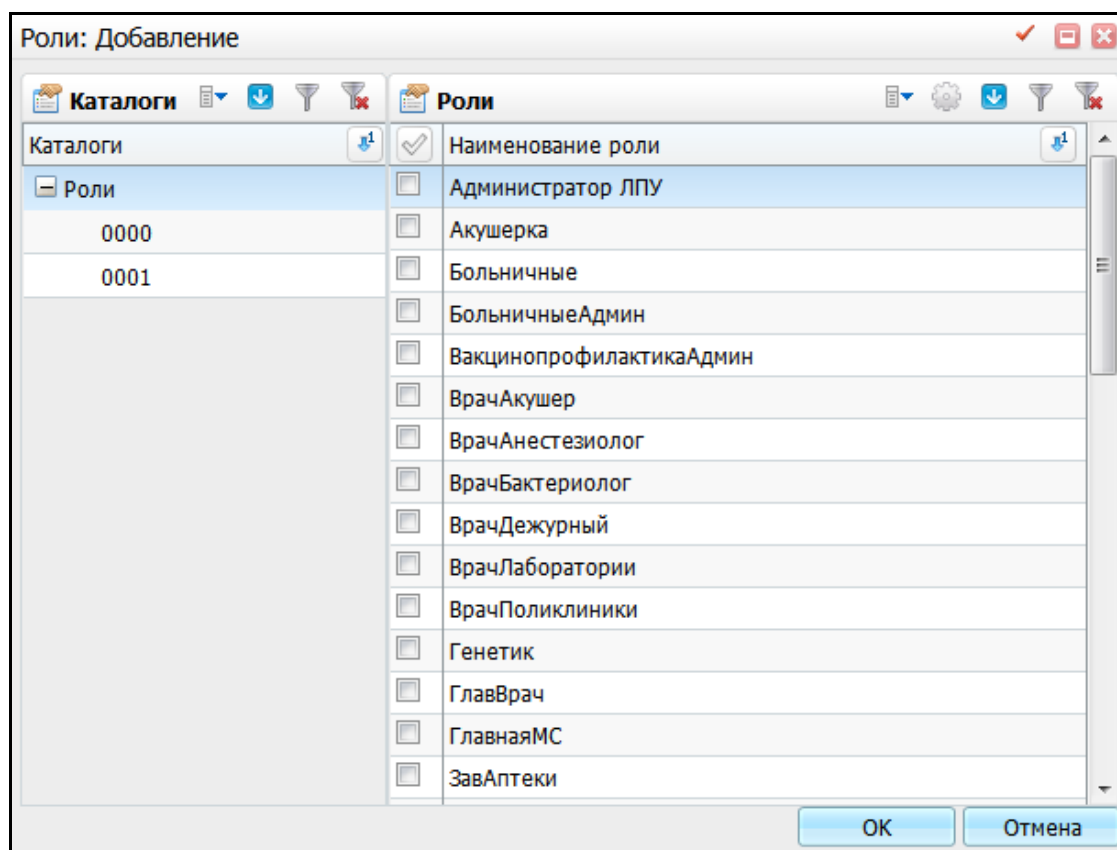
Роли: Добавление

Каталоги

| Каталоги |
|---|
| Роли |
| 0000 |
| 0001 |

Роли

| | Наименование роли |
|---|---|
| | Администратор ЛПУ |
| | Акушерка |
| | Больничные |
| | БольничныеАдмин |
| | ВакцинопрофилактикаАдмин |
| | ВрачАкушер |
| | ВрачАнестезиолог |
| | ВрачБактериолог |
| | ВрачДежурный |
| | ВрачЛаборатории |
| | ВрачПоликлиники |
| | Генетик |
| | ГлавВрач |
| | ГлавнаяМС |
| | ЗавАптеки |

OK
Отмена